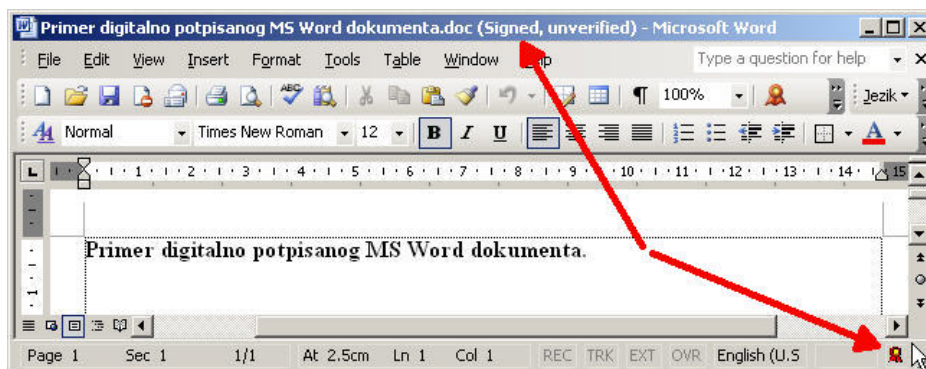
Primer digitalno potpisanog MS Word dokumenta.doc (Signed, unverified) - Microsoft Word

File Edit View Insert Format Tools Table Window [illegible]lp

Type a question for help

100%

Jezik

Normal Times New Roman 12 B I U

1 2 3 4 5 6 7 8 9 10 11 12 13 14 15

Primer digitalno potpisanog MS Word dokumenta.

Page 1 Sec 1 1/1 At 2.5cm Ln 1 Col 1 REC TRK EXT OVR English (U.S